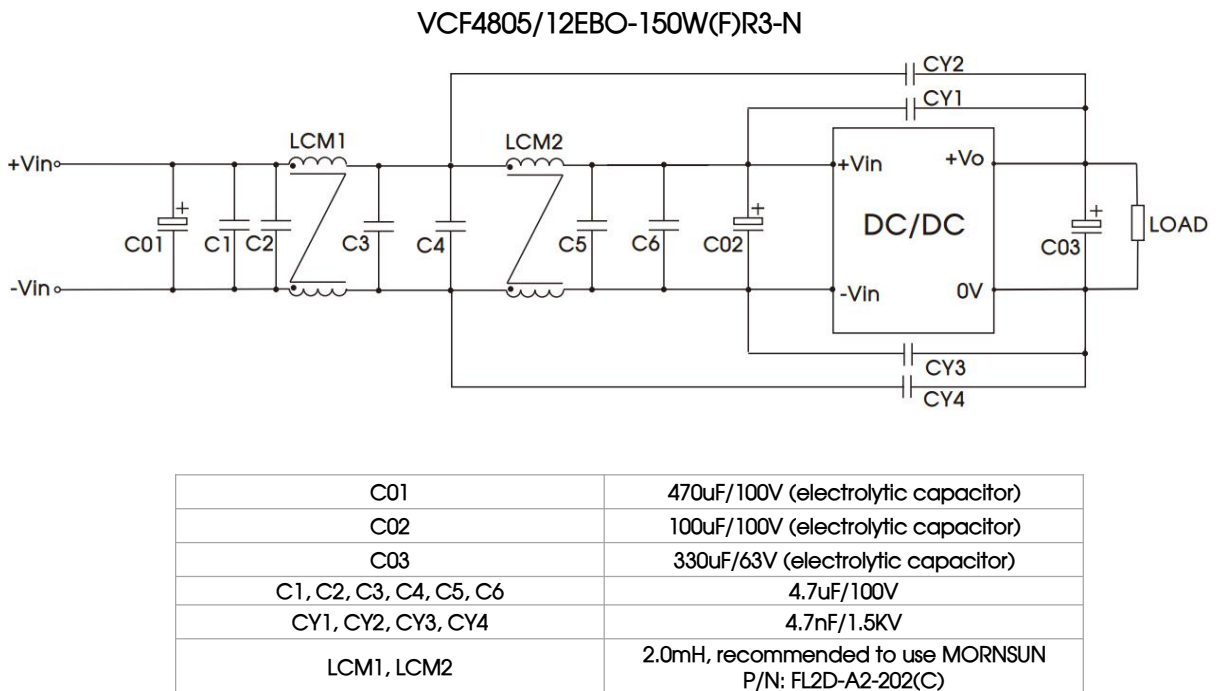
VCF4805/12EBO-150W(F)R3-N

CY2
CY1
LCM1
LCM2
+Vin
+Vin
+Vo
DC/DC
LOAD
C01
C1
C2
C3
C4
C5
C6
C02
C03
-Vin
-Vin
0V
CY3
CY4

| C01 | 470uF/100V (electrolytic capacitor) |
|---|---|
| C02 | 100uF/100V (electrolytic capacitor) |
| C03 | 330uF/63V (electrolytic capacitor) |
| C1, C2, C3, C4, C5, C6 | 4.7uF/100V |
| CY1, CY2, CY3, CY4 | 4.7nF/1.5KV |
| LCM1, LCM2 | 2.0mH, recommended to use MORNSUN P/N: FL2D-A2-202(C) |